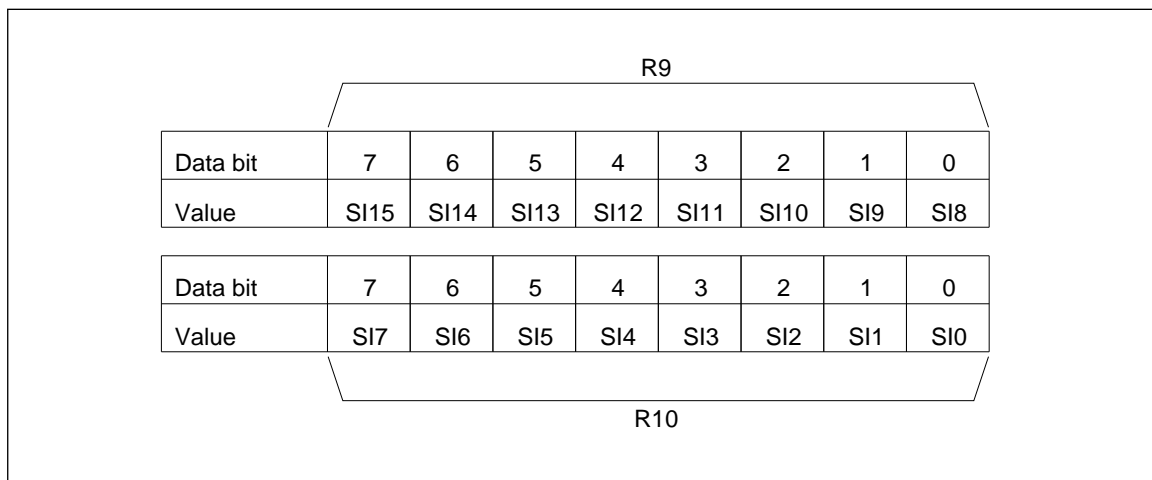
R9

| Data bit | 7 | 6 | 5 | 4 | 3 | 2 | 1 | 0 |
|---|---|---|---|---|---|---|---|---|
| Value | SI15 | SI14 | SI13 | SI12 | SI11 | SI10 | SI9 | SI8 |

| Data bit | 7 | 6 | 5 | 4 | 3 | 2 | 1 | 0 |
|---|---|---|---|---|---|---|---|---|
| Value | SI7 | SI6 | SI5 | SI4 | SI3 | SI2 | SI1 | SI0 |

R10